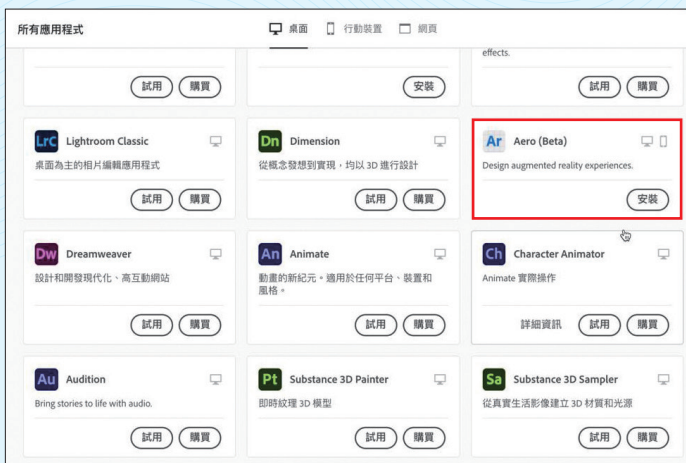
所有應用程式

桌面 行動裝置 網頁

試用 購買

安裝

effects.

試用 購買

Lrc Lightroom Classic
桌面為主的相片編輯應用程式
試用 購買

Dn Dimension
從概念發想到實現，均以 3D 進行設計
試用 購買

Ar Aero (Beta)
Design augmented reality experiences.
安裝

Dw Dreamweaver
設計和開發現代化、高互動網站
試用 購買

An Animate
動畫的新紀元。適用於任何平台、裝置和風格。
試用 購買

Ch Character Animator
Animate 實際操作
詳細資訊 試用 購買

Au Audition
Bring stories to life with audio.
試用 購買

Pt Substance 3D Painter
即時紋理 3D 模型
試用 購買

Sa Substance 3D Sampler
從真實生活影像建立 3D 材質和光源
試用 購買